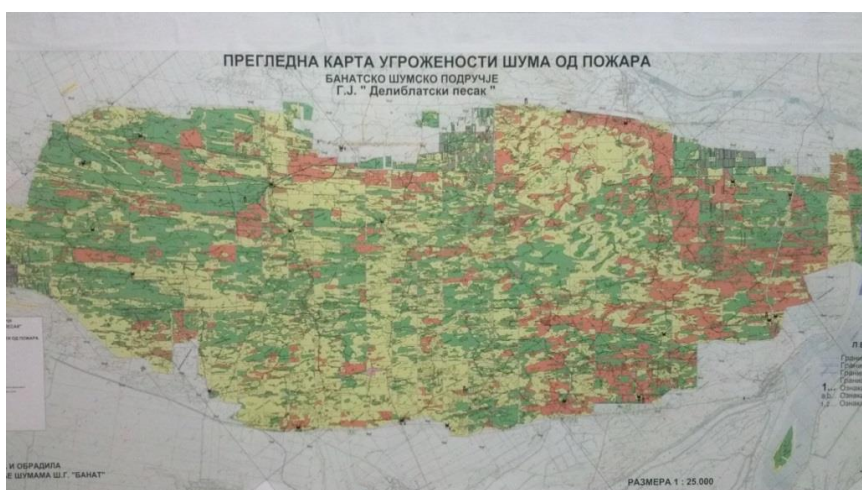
ПРЕГЛЕДНА КАРТА УГРОЖЕНОСТИ ШУМА ОД ПОЖАРА
БАНАТСКО ШУМСКО ПОДРУЧЈЕ
Г.Ј. " Делиблатски песак "

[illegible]ЕСАК

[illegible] ОД ПОЖАРА

И ОБРАДИЛА
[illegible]Е ШУМАМА Ш.Г. "БАНАТ"

РАЗМЕРА 1 : 25.000

П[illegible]
Грани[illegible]
Грани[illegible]
Грани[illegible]
Грани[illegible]
Озна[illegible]
Озна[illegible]
Озна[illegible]